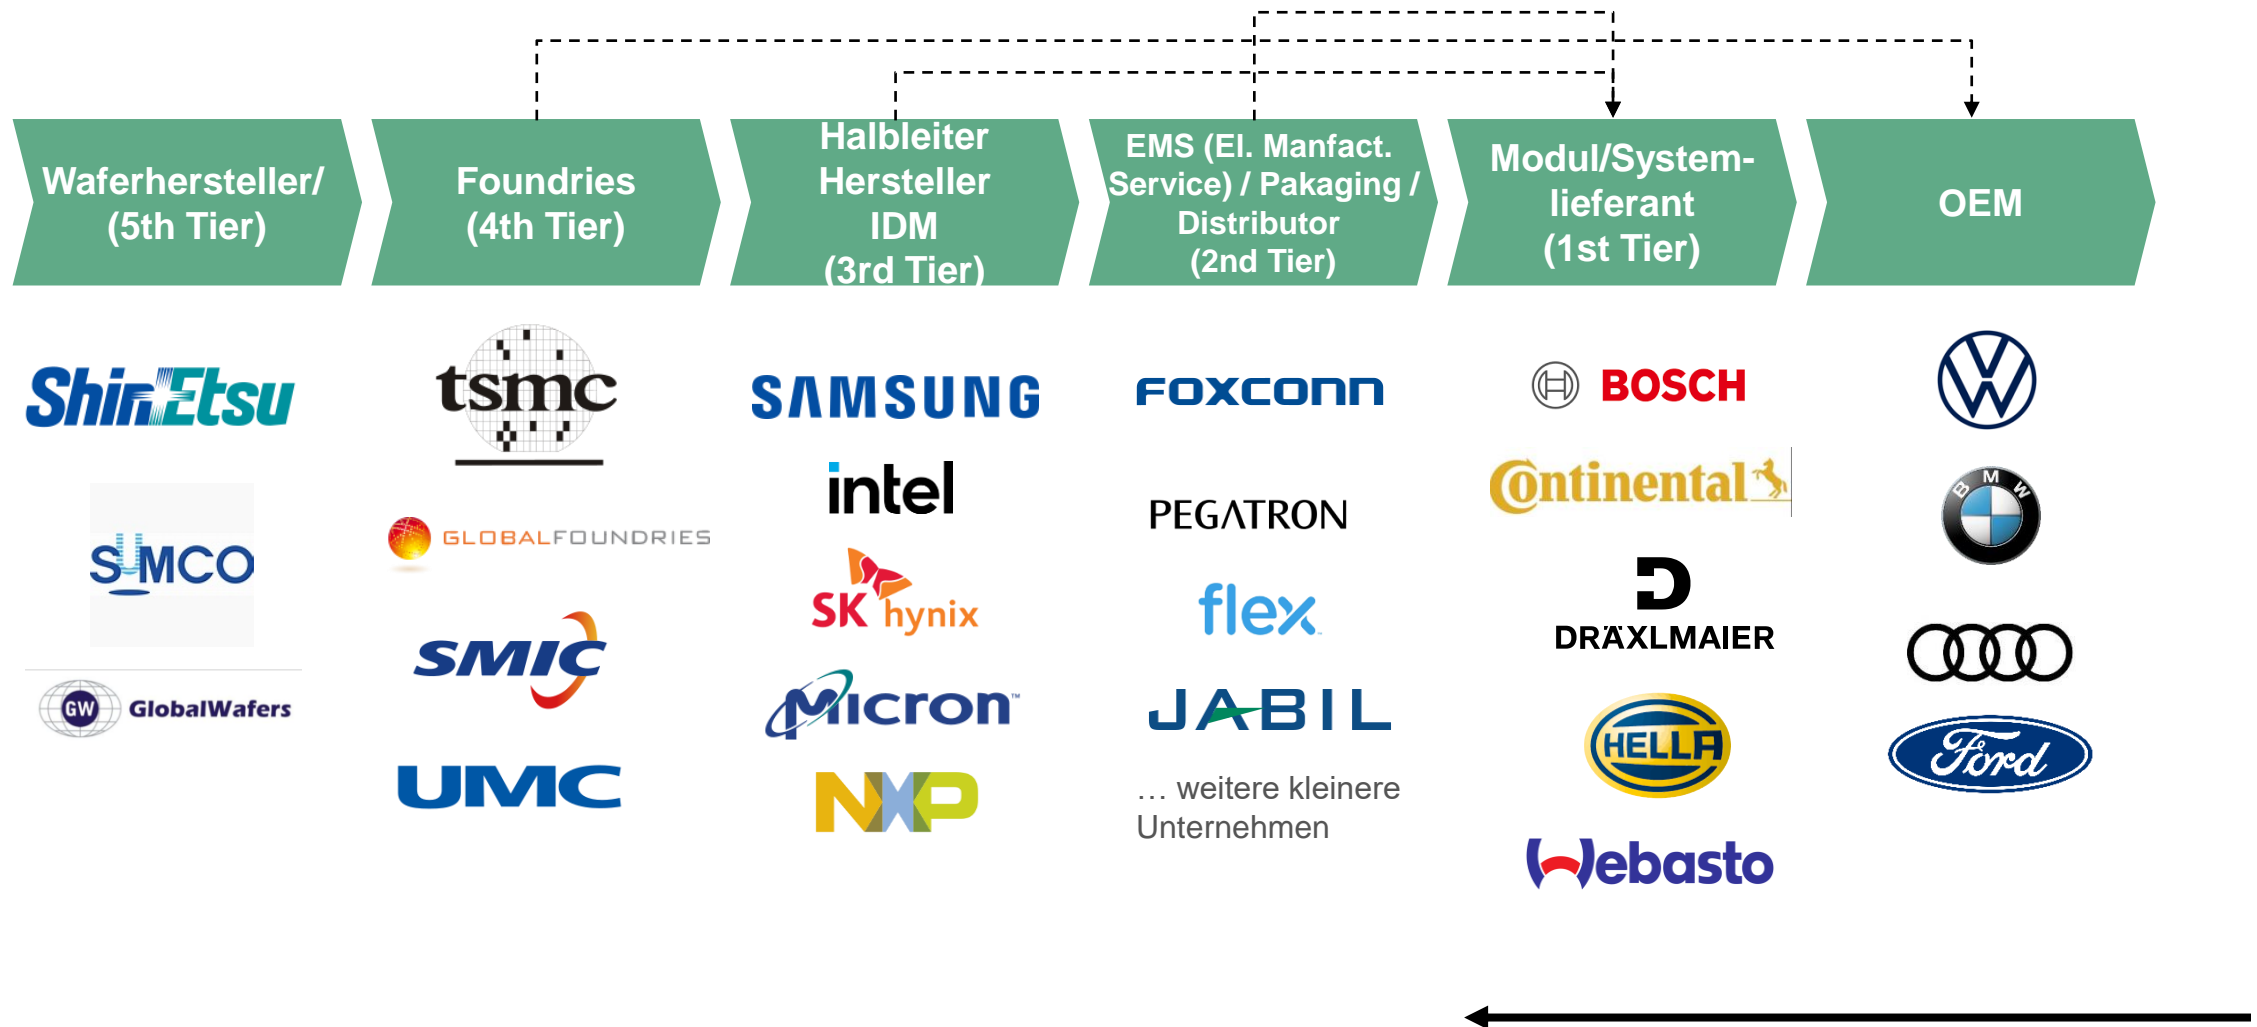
Waferhersteller/ (5th Tier)

Foundries (4th Tier)

Halbleiter Hersteller IDM (3rd Tier)

EMS (El. Manfact. Service) / Pakaging / Distributor (2nd Tier)

Modul/System-lieferant (1st Tier)

OEM

ShinEtsu

SUMCO

GW GlobalWafers

tsmc

GLOBALFOUNDRIES

SMIC

UMC

SAMSUNG

intel

SK hynix

Micron

NXP

FOXCONN

PEGATRON

flex

JABIL

… weitere kleinere Unternehmen

BOSCH

Continental

DRÄXLMAIER

HELLA

Webasto

B M W

Ford